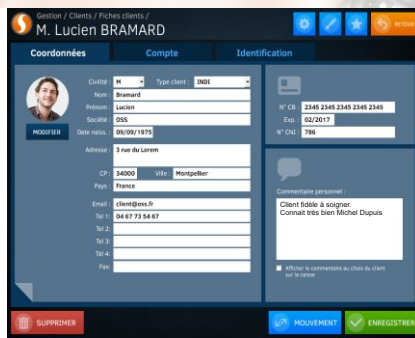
Gestion / Clients / Fiches clients /
M. Lucien BRAMARD

RETOUR

Coordonnées
Compte
Identification

MODIFIER

Civilité : M
Type client : INDI
Nom : Bramard
Prénom : Lucien
Société : OSS
Date naiss. : 09/09/1975

Adresse : 3 rue du Lorem

CP : 34000
Ville : Montpellier
Pays : France

Email : client@oss.fr
Tel 1 : 04 67 73 54 67
Tel 2 :
Tel 3 :
Tel 4 :
Fax :

N° CB : 2345 2345 2345 2345 2345
Exp. : 02/2017
N° CNI : 786

Commentaire personnel :
Client fidèle à soigner.
Connait très bien Michel Dupuis

Afficher le commentaire au choix du client sur la caisse

SUPPRIMER
MOUVEMENT
ENREGISTRER